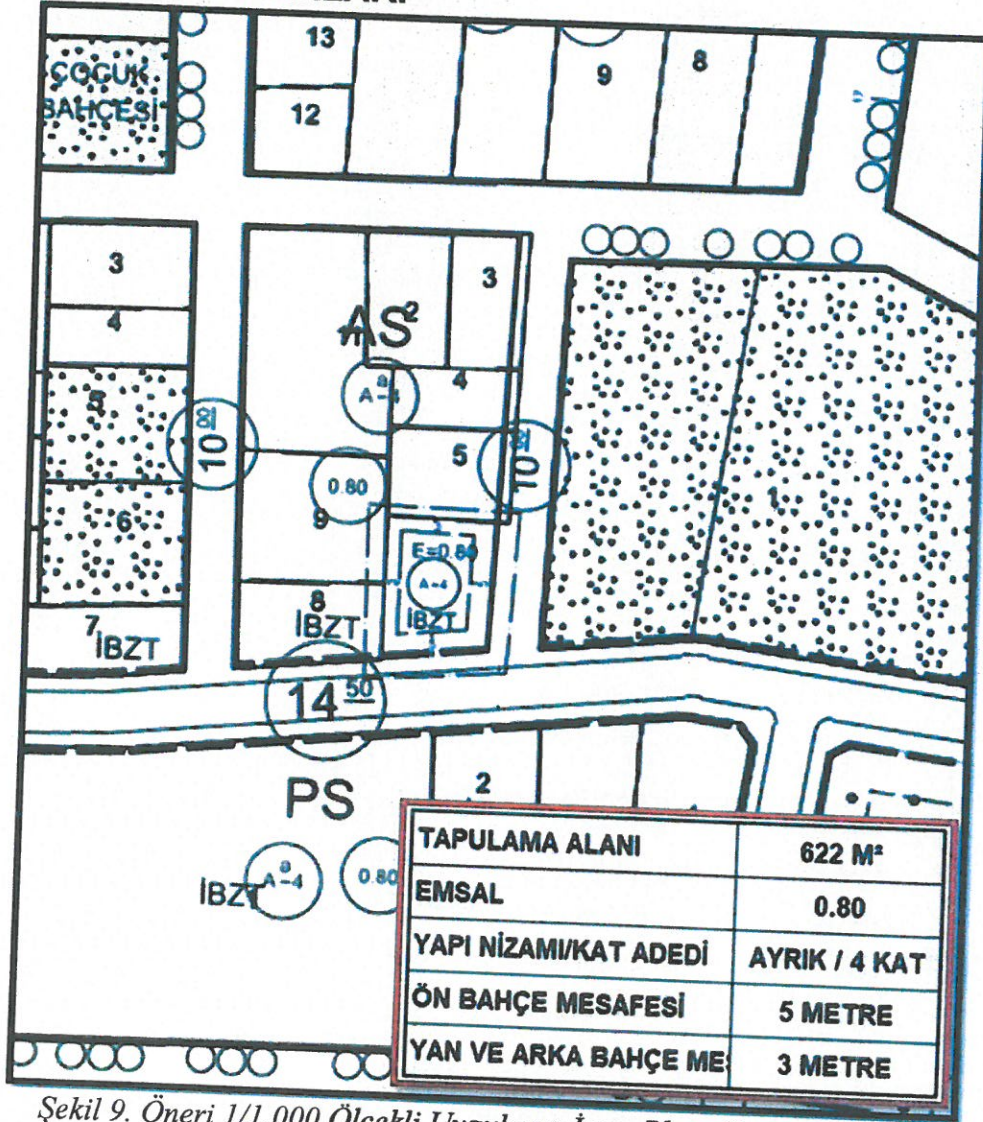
ÇOCUK BAHÇESİ

13
12
9
8

3
4
5
6
7 İBZT

AS²
3
4
5
$A\frac{a}{-4}$
$10\frac{00}{}$
$10\frac{00}{}$
0.80
9
E=0.80
A-4
8
İBZT
İBZT

$14\frac{50}{}$

PS
2
$A\frac{a}{-4}$
0.80
İBZT

| TAPULAMA ALANI | 622 M² |
|---|---|
| EMSAL | 0.80 |
| YAPI NİZAMI/KAT ADEDİ | AYRIK / 4 KAT |
| ÖN BAHÇE MESAFESİ | 5 METRE |
| YAN VE ARKA BAHÇE ME | 3 METRE |

Şekil 9. Öneri 1/1.000 Ölçekli Uygulama İmar Pl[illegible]